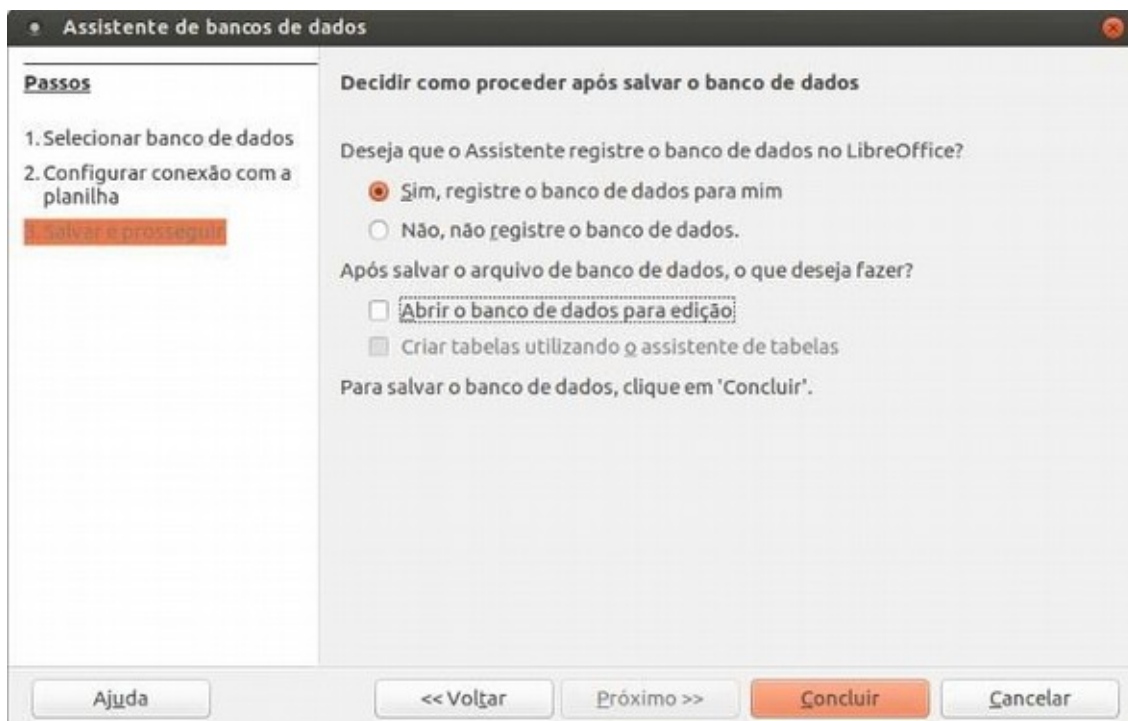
Assistente de bancos de dados

Passos

1. Selecionar banco de dados
2. Configurar conexão com a planilha
3. Salvar e prosseguir

Decidir como proceder após salvar o banco de dados

Deseja que o Assistente registre o banco de dados no LibreOffice?

Sim, registre o banco de dados para mim

Não, não registre o banco de dados.

Após salvar o arquivo de banco de dados, o que deseja fazer?

Abrir o banco de dados para edição

Criar tabelas utilizando o assistente de tabelas

Para salvar o banco de dados, clique em 'Concluir'.

Ajuda

<< Voltar

Próximo >>

Concluir

Cancelar